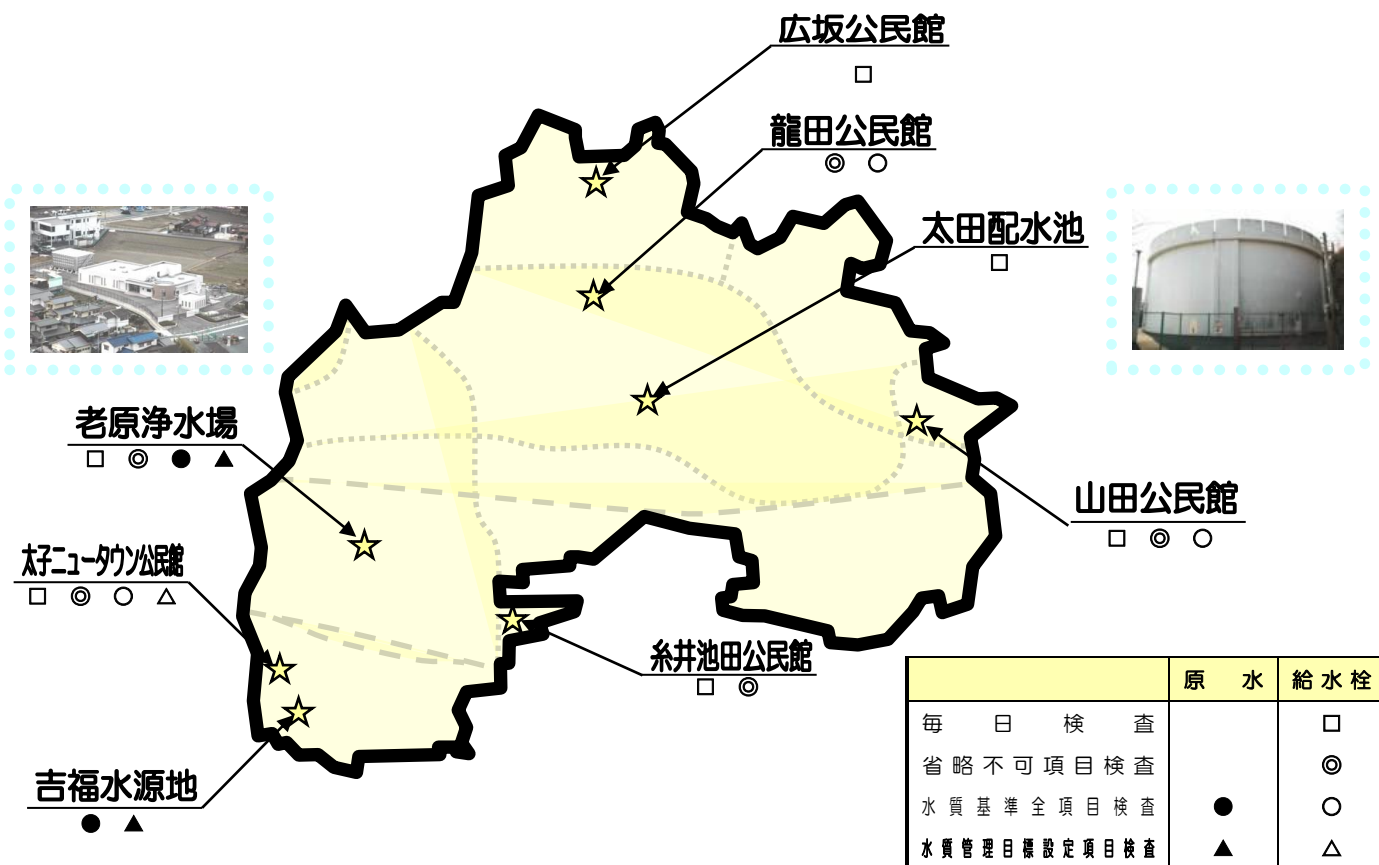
広坂公民館
□

龍田公民館
◎ ○

太田配水池
□

老原浄水場
□ ◎ ● ▲

山田公民館
□ ◎ ○

太子ニュータウン公民館
□ ◎ ○ △

糸井池田公民館
□ ◎

吉福水源地
● ▲

| | 原水 | 給水栓 |
|---|---|---|
| 毎日検査 | | □ |
| 省略不可項目検査 | | ◎ |
| 水質基準全項目検査 | ● | ○ |
| 水質管理目標設定項目検査 | ▲ | △ |